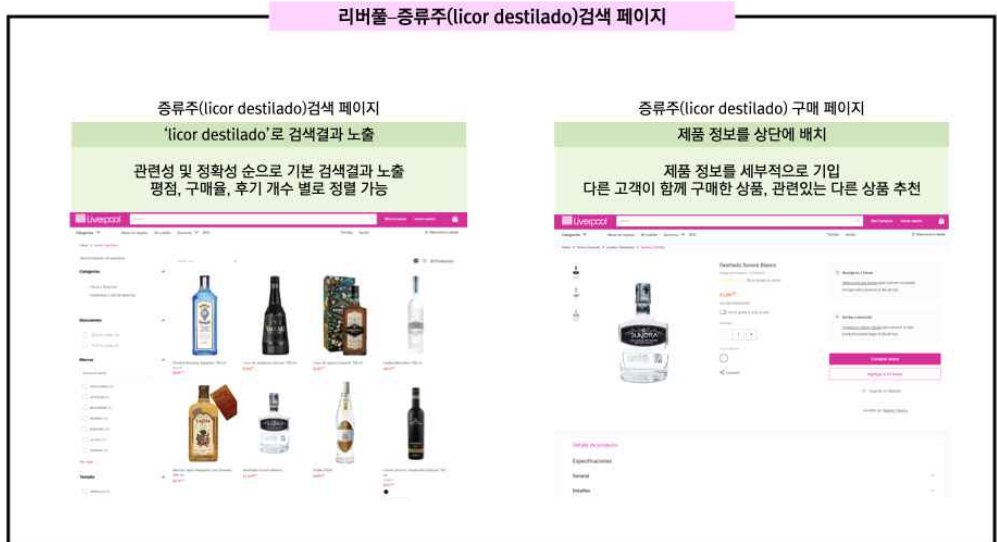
리버풀–증류주(licor destilado)검색 페이지

증류주(licor destilado)검색 페이지

'licor destilado'로 검색결과 노출

관련성 및 정확성 순으로 기본 검색결과 노출
평점, 구매율, 후기 개수 별로 정렬 가능

Liverpool

증류주(licor destilado) 구매 페이지

제품 정보를 상단에 배치

제품 정보를 세부적으로 기입
다른 고객이 함께 구매한 상품, 관련있는 다른 상품 추천

Liverpool

Destilado Suave Blanco

Detalle del producto

Especificaciones

General

Detalles